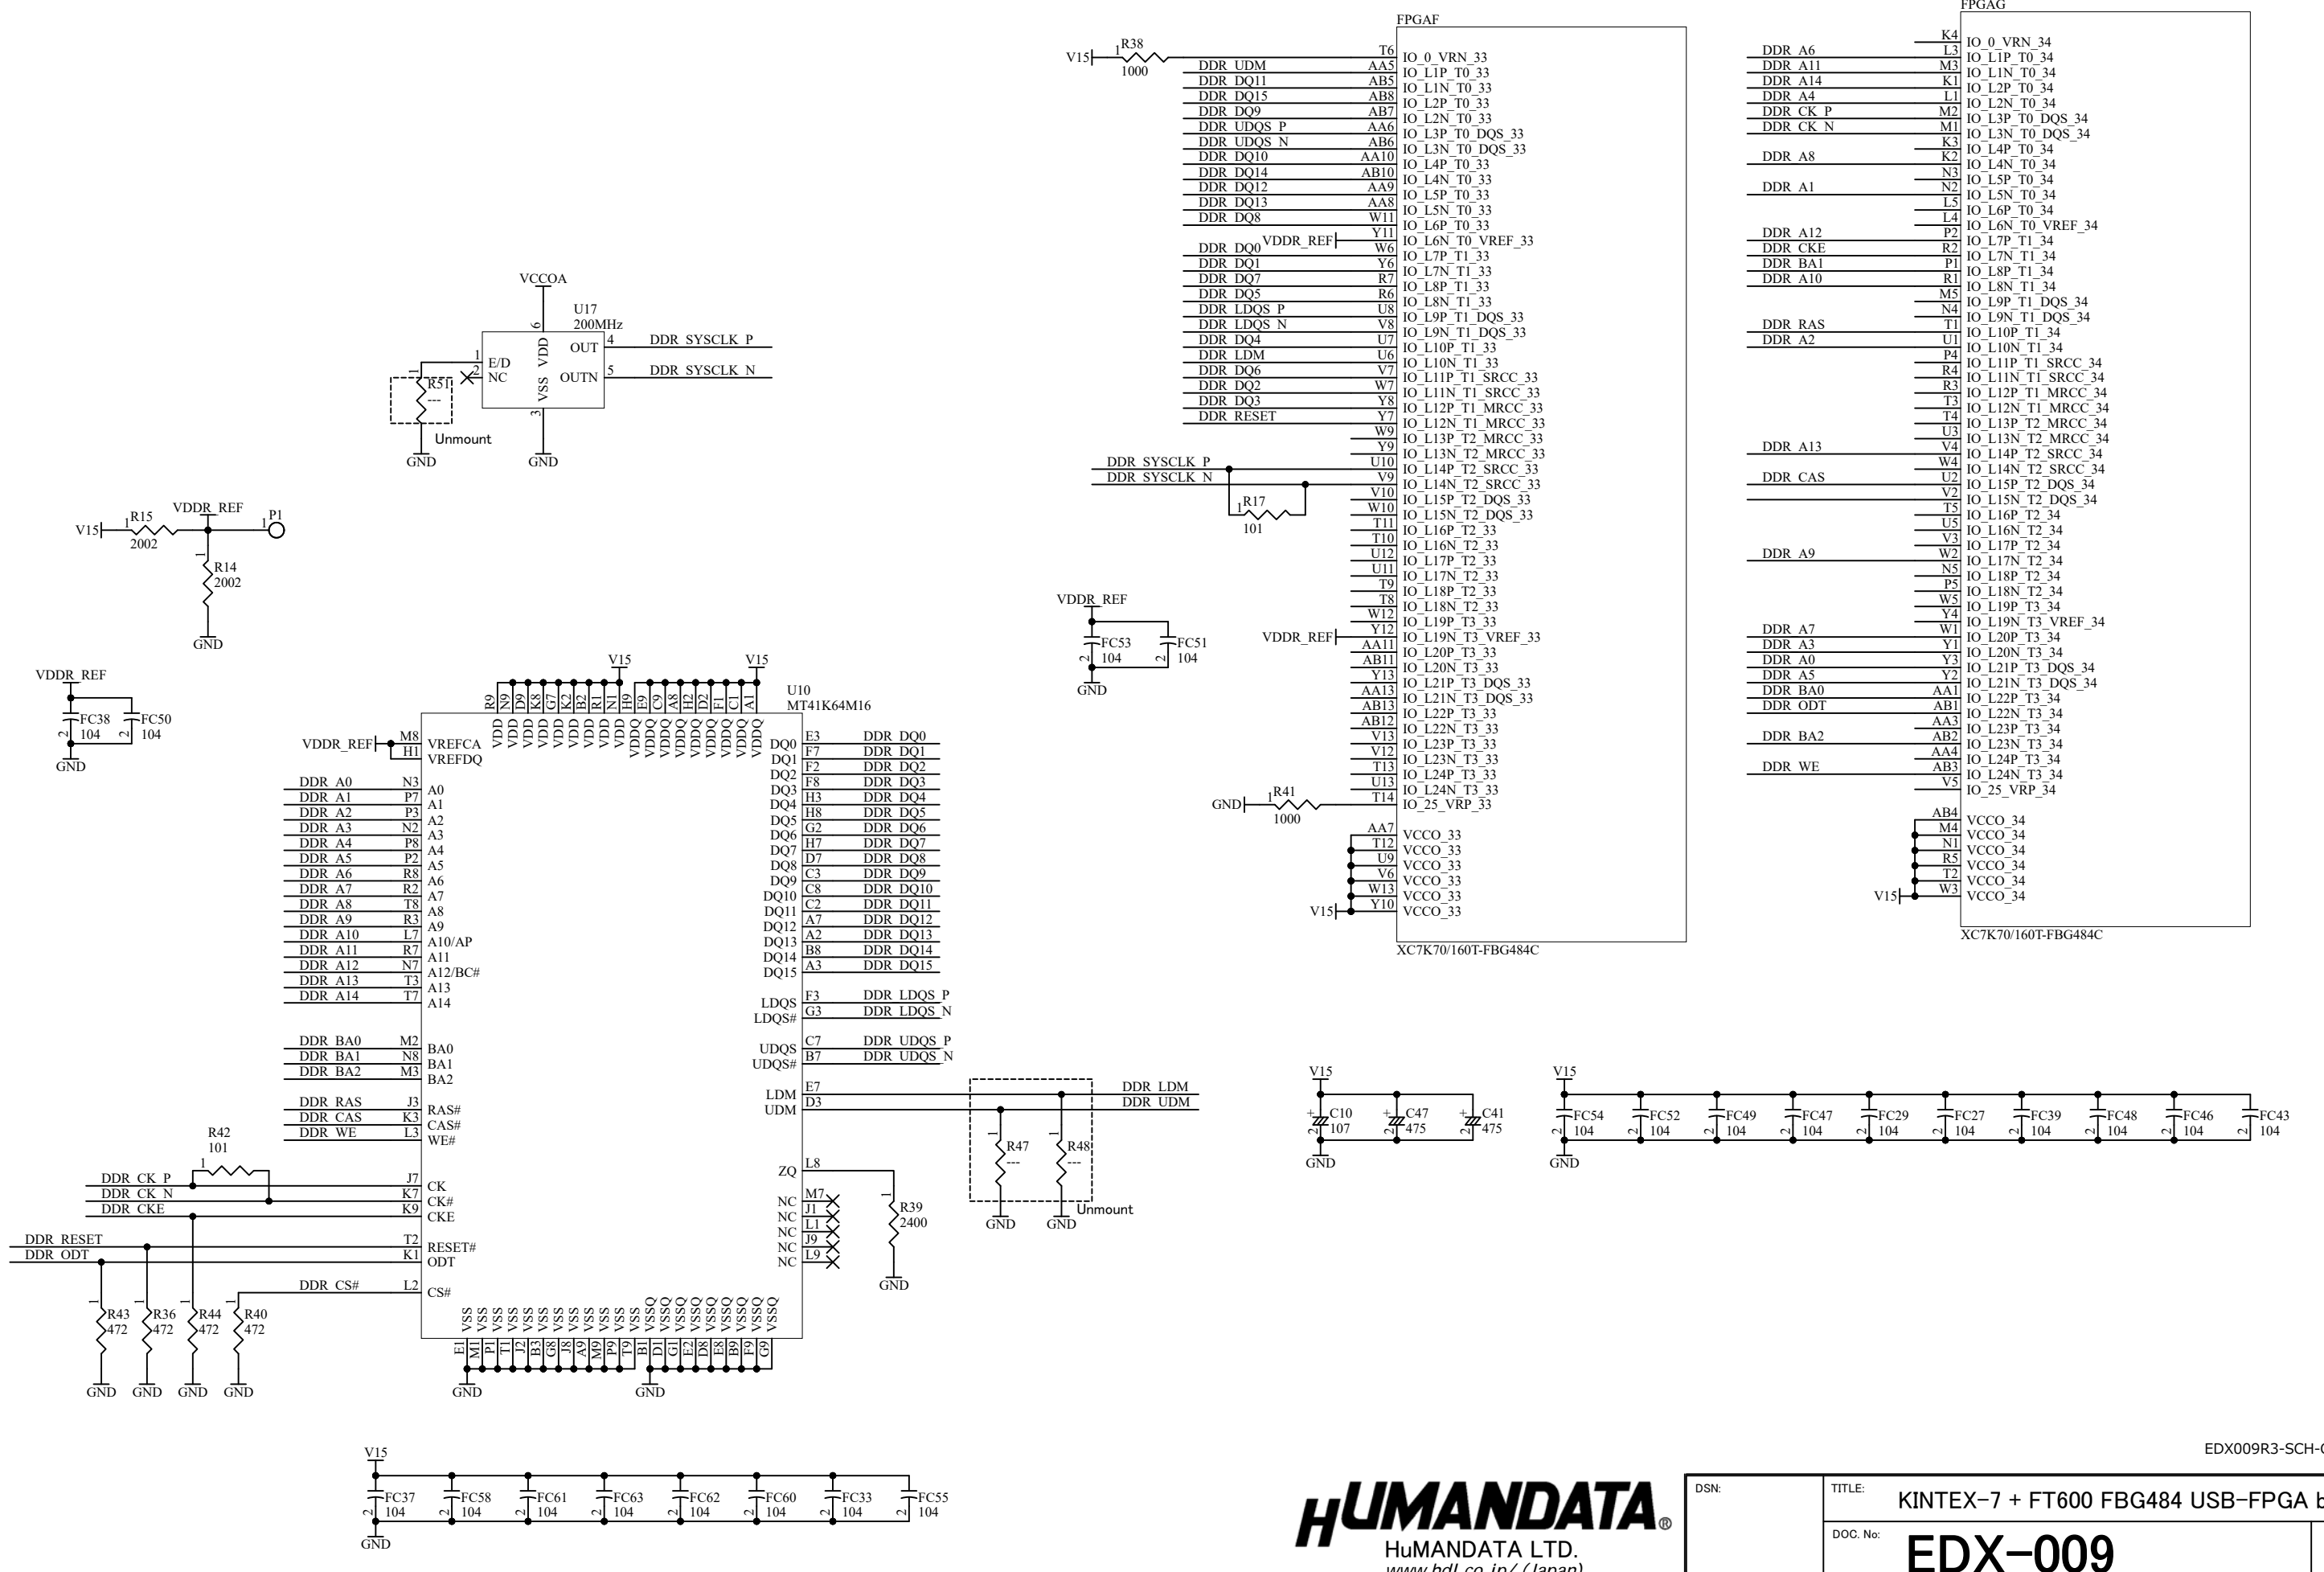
FPGAF

V15 R38 1000

T6 IO_0_VRN_33
DDR_UDM AA5 IO_L1P_T0_33
DDR_DQ11 AB5 IO_L1N_T0_33
DDR_DQ15 AB8 IO_L2P_T0_33
DDR_DQ9 AB7 IO_L2N_T0_33
DDR_UDQS_P AA6 IO_L3P_T0_DQS_33
DDR_UDQS_N AB6 IO_L3N_T0_DQS_33
DDR_DQ10 AA10 IO_L4P_T0_33
DDR_DQ14 AB10 IO_L4N_T0_33
DDR_DQ12 AA9 IO_L5P_T0_33
DDR_DQ13 AA8 IO_L5N_T0_33
DDR_DQ8 W11 IO_L6P_T0_33
VDDR_REF Y11 IO_L6N_T0_VREF_33
DDR_DQ0 W6 IO_L7P_T1_33
DDR_DQ1 Y6 IO_L7N_T1_33
DDR_DQ7 R7 IO_L8P_T1_33
DDR_DQ5 R6 IO_L8N_T1_33
DDR_LDQS_P U8 IO_L9P_T1_DQS_33
DDR_LDQS_N V8 IO_L9N_T1_DQS_33
DDR_DQ4 U7 IO_L10P_T1_33
DDR_LDM U6 IO_L10N_T1_33
DDR_DQ6 V7 IO_L11P_T1_SRCC_33
DDR_DQ2 W7 IO_L11N_T1_SRCC_33
DDR_DQ3 Y8 IO_L12P_T1_MRCC_33
DDR_RESET Y7 IO_L12N_T1_MRCC_33
W9 IO_L13P_T2_MRCC_33
Y9 IO_L13N_T2_MRCC_33
DDR_SYSCLK_P U10 IO_L14P_T2_SRCC_33
DDR_SYSCLK_N V9 IO_L14N_T2_SRCC_33
R17 101 V10 IO_L15P_T2_DQS_33
W10 IO_L15N_T2_DQS_33
T11 IO_L16P_T2_33
T10 IO_L16N_T2_33
U12 IO_L17P_T2_33
U11 IO_L17N_T2_33
T9 IO_L18P_T2_33
T8 IO_L18N_T2_33
W12 IO_L19P_T3_33
VDDR_REF Y12 IO_L19N_T3_VREF_33
AA11 IO_L20P_T3_33
AB11 IO_L20N_T3_33
Y13 IO_L21P_T3_DQS_33
AA13 IO_L21N_T3_DQS_33
AB13 IO_L22P_T3_33
AB12 IO_L22N_T3_33
V13 IO_L23P_T3_33
V12 IO_L23N_T3_33
T13 IO_L24P_T3_33
U13 IO_L24N_T3_33
GND R41 1000 T14 IO_25_VRP_33
AA7 VCCO_33
T12 VCCO_33
U9 VCCO_33
V6 VCCO_33
W13 VCCO_33
V15 Y10 VCCO_33
XC7K70/160T-FBG484C

FPGAG
K4 IO_0_VRN_34
DDR_A6 L3 IO_L1P_T0_34
DDR_A11 M3 IO_L1N_T0_34
DDR_A14 K1 IO_L2P_T0_34
DDR_A4 L1 IO_L2N_T0_34
DDR_CK_P M2 IO_L3P_T0_DQS_34
DDR_CK_N M1 IO_L3N_T0_DQS_34
K3 IO_L4P_T0_34
DDR_A8 K2 IO_L4N_T0_34
N3 IO_L5P_T0_34
DDR_A1 N2 IO_L5N_T0_34
L5 IO_L6P_T0_34
L4 IO_L6N_T0_VREF_34
DDR_A12 P2 IO_L7P_T1_34
DDR_CKE R2 IO_L7N_T1_34
DDR_BA1 P1 IO_L8P_T1_34
DDR_A10 R1 IO_L8N_T1_34
M5 IO_L9P_T1_DQS_34
N4 IO_L9N_T1_DQS_34
DDR_RAS T1 IO_L10P_T1_34
DDR_A2 U1 IO_L10N_T1_34
P4 IO_L11P_T1_SRCC_34
R4 IO_L11N_T1_SRCC_34
R3 IO_L12P_T1_MRCC_34
T3 IO_L12N_T1_MRCC_34
T4 IO_L13P_T2_MRCC_34
U3 IO_L13N_T2_MRCC_34
DDR_A13 V4 IO_L14P_T2_SRCC_34
W4 IO_L14N_T2_SRCC_34
DDR_CAS U2 IO_L15P_T2_DQS_34
V2 IO_L15N_T2_DQS_34
T5 IO_L16P_T2_34
U5 IO_L16N_T2_34
V3 IO_L17P_T2_34
DDR_A9 W2 IO_L17N_T2_34
N5 IO_L18P_T2_34
P5 IO_L18N_T2_34
W5 IO_L19P_T3_34
Y4 IO_L19N_T3_VREF_34
DDR_A7 W1 IO_L20P_T3_34
DDR_A3 Y1 IO_L20N_T3_34
DDR_A0 Y3 IO_L21P_T3_DQS_34
DDR_A5 Y2 IO_L21N_T3_DQS_34
DDR_BA0 AA1 IO_L22P_T3_34
DDR_ODT AB1 IO_L22N_T3_34
AA3 IO_L23P_T3_34
DDR_BA2 AB2 IO_L23N_T3_34
AA4 IO_L24P_T3_34
DDR_WE AB3 IO_L24N_T3_34
V5 IO_25_VRP_34
AB4 VCCO_34
M4 VCCO_34
N1 VCCO_34
R5 VCCO_34
T2 VCCO_34
V15 W3 VCCO_34
XC7K70/160T-FBG484C

VCCOA
U17 200MHz
6 VDD
1 E/D
2 NC
VSS 3
OUT 4 DDR_SYSCLK_P
OUTN 5 DDR_SYSCLK_N
R51 ---
Unmount
GND GND

V15 R15 2002 VDDR_REF P1
R14 2002
GND

VDDR_REF
FC53 104 FC51 104
GND

VDDR_REF
FC38 104 FC50 104
GND

V15 V15
U10
MT41K64M16
R9 N9 D9 K8 G7 K2 B2 R1 N1 H9 E9 C9 A8 H2 D2 F1 C1 A1
VDD VDD VDD VDD VDD VDD VDD VDD VDD VDDQ VDDQ VDDQ VDDQ VDDQ VDDQ VDDQ VDDQ VDDQ
VDDR_REF M8 VREFCA
H1 VREFDQ
DDR_A0 N3 A0
DDR_A1 P7 A1
DDR_A2 P3 A2
DDR_A3 N2 A3
DDR_A4 P8 A4
DDR_A5 P2 A5
DDR_A6 R8 A6
DDR_A7 R2 A7
DDR_A8 T8 A8
DDR_A9 R3 A9
DDR_A10 L7 A10/AP
DDR_A11 R7 A11
DDR_A12 N7 A12/BC#
DDR_A13 T3 A13
DDR_A14 T7 A14
DDR_BA0 M2 BA0
DDR_BA1 N8 BA1
DDR_BA2 M3 BA2
DDR_RAS J3 RAS#
DDR_CAS K3 CAS#
DDR_WE L3 WE#
R42 101
DDR_CK_P J7 CK
DDR_CK_N K7 CK#
DDR_CKE K9 CKE
DDR_RESET T2 RESET#
DDR_ODT K1 ODT
DDR_CS# L2 CS#
DQ0 E3 DDR_DQ0
DQ1 F7 DDR_DQ1
DQ2 F2 DDR_DQ2
DQ3 F8 DDR_DQ3
DQ4 H3 DDR_DQ4
DQ5 H8 DDR_DQ5
DQ6 G2 DDR_DQ6
DQ7 H7 DDR_DQ7
DQ8 D7 DDR_DQ8
DQ9 C3 DDR_DQ9
DQ10 C8 DDR_DQ10
DQ11 C2 DDR_DQ11
DQ12 A7 DDR_DQ12
DQ13 A2 DDR_DQ13
DQ14 B8 DDR_DQ14
DQ15 A3 DDR_DQ15
LDQS F3 DDR_LDQS_P
LDQS# G3 DDR_LDQS_N
UDQS C7 DDR_UDQS_P
UDQS# B7 DDR_UDQS_N
LDM E7 DDR_LDM
UDM D3 DDR_UDM
ZQ L8
R39 2400
GND
NC M7
NC J1
NC L1
NC J9
NC L9
R47 --- R48 ---
GND GND Unmount
VSS VSS VSS VSS VSS VSS VSS VSS VSS VSS VSS VSSQ VSSQ VSSQ VSSQ VSSQ VSSQ VSSQ VSSQ VSSQ
E1 M1 P1 T1 J2 B3 G8 J8 A9 M9 P9 T9 B1 D1 G1 E2 D8 E8 B9 F9 G9
GND GND
R43 472 R36 472 R44 472 R40 472
GND GND GND GND

V15
C10 107 C47 475 C41 475
GND

V15
FC54 104 FC52 104 FC49 104 FC47 104 FC29 104 FC27 104 FC39 104 FC48 104 FC46 104 FC43 104
GND

V15
FC37 104 FC58 104 FC61 104 FC63 104 FC62 104 FC60 104 FC33 104 FC55 104
GND

HUMANDATA®
HuMANDATA LTD.
www.hdl.co.jp/ (Japan)

EDX009R3-SCH-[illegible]
DSN:
TITLE: KINTEX-7 + FT600 FBG484 USB-FPGA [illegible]
DOC. No: EDX-009